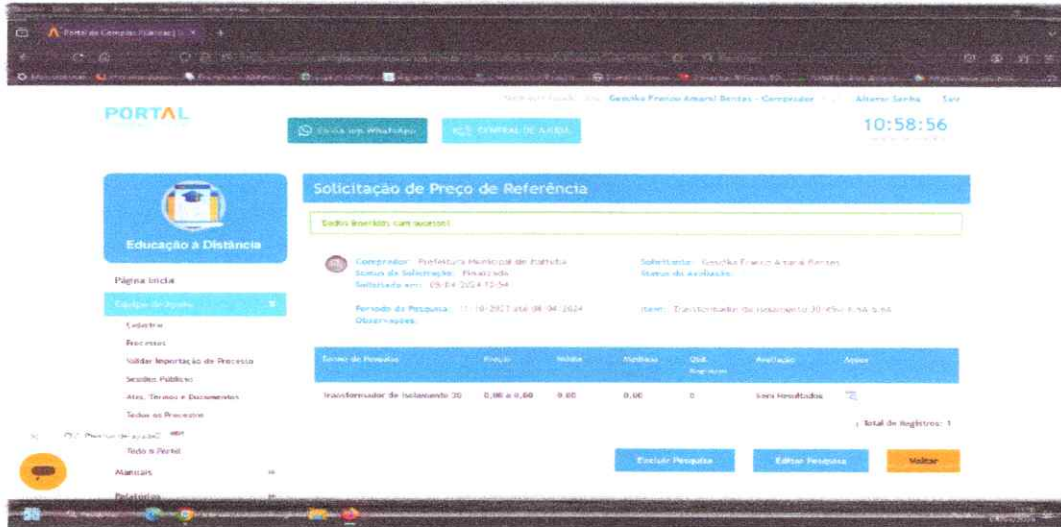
PORTAL

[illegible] Gessika Franco Amaral Bentes - Comprador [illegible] Alterar Senha Sair

Fale pelo WhatsApp

CENTRAL DE AJUDA

10:58:56

Educação a Distância

Página Inicial

Equipe de Apoio

Cadastro

Processos

Validar Importação de Processo

Sessões Públicas

Atas, Termos e Documentos

Todos os Processos

Todo o Portal

Manuais

Relatórios

Solicitação de Preço de Referência

Dados inseridos com sucesso!

Comprador: Prefeitura Municipal de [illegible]
Status da Solicitação: Finalizada
Solicitada em: 09/04/2024 10:54

Solicitante: Gessika Franco Amaral Bentes
Status da avaliação:

Período da Pesquisa: 11/10/2023 até 09/04/2024
Observações:

Itens: Transformador de isolamento 30 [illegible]

| Termo de Pesquisa | Preço | Média | Mediana | Qtd. Registros | Avaliação | Ações |
|---|---|---|---|---|---|---|
| Transformador de isolamento 30 | 0,00 a 0,00 | 0,00 | 0,00 | 0 | Sem Resultados | |

Total de Registros: 1

Excluir Pesquisa

Editar Pesquisa

Voltar